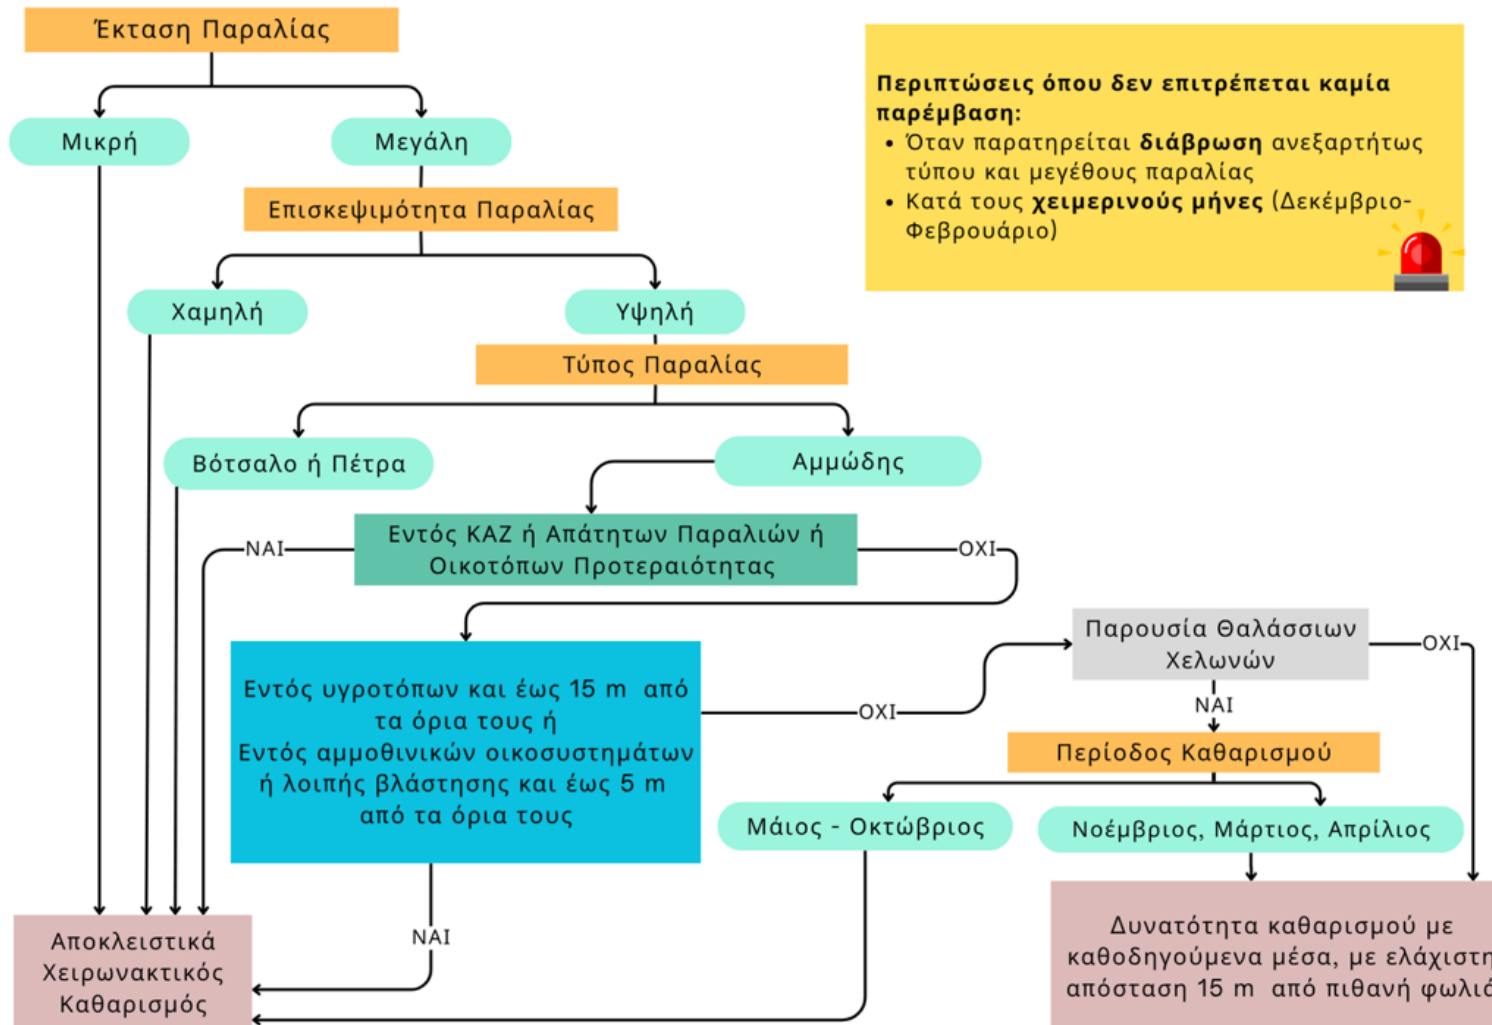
Έκταση Παραλίας

Μικρή

Μεγάλη

Επισκεψιμότητα Παραλίας

Χαμηλή

Υψηλή

Τύπος Παραλίας

Βότσαλο ή Πέτρα

Αμμώδης

Εντός ΚΑΖ ή Απάτητων Παραλιών ή Οικοτόπων Προτεραιότητας

ΝΑΙ

ΟΧΙ

Εντός υγροτόπων και έως 15 m από τα όρια τους ή Εντός αμμοθινικών οικοσυστημάτων ή λοιπής βλάστησης και έως 5 m από τα όρια τους

ΟΧΙ

Παρουσία Θαλάσσιων Χελωνών

ΟΧΙ

ΝΑΙ

Περίοδος Καθαρισμού

Μάιος - Οκτώβριος

Νοέμβριος, Μάρτιος, Απρίλιος

ΝΑΙ

Αποκλειστικά Χειρωνακτικός Καθαρισμός

Δυνατότητα καθαρισμού με καθοδηγούμενα μέσα, με ελάχιστη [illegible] απόσταση 15 m από πιθανή φωλιά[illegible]

**Περιπτώσεις όπου δεν επιτρέπεται καμία παρέμβαση:**
• Όταν παρατηρείται **διάβρωση** ανεξαρτήτως τύπου και μεγέθους παραλίας
• Κατά τους **χειμερινούς μήνες** (Δεκέμβριο-Φεβρουάριο)